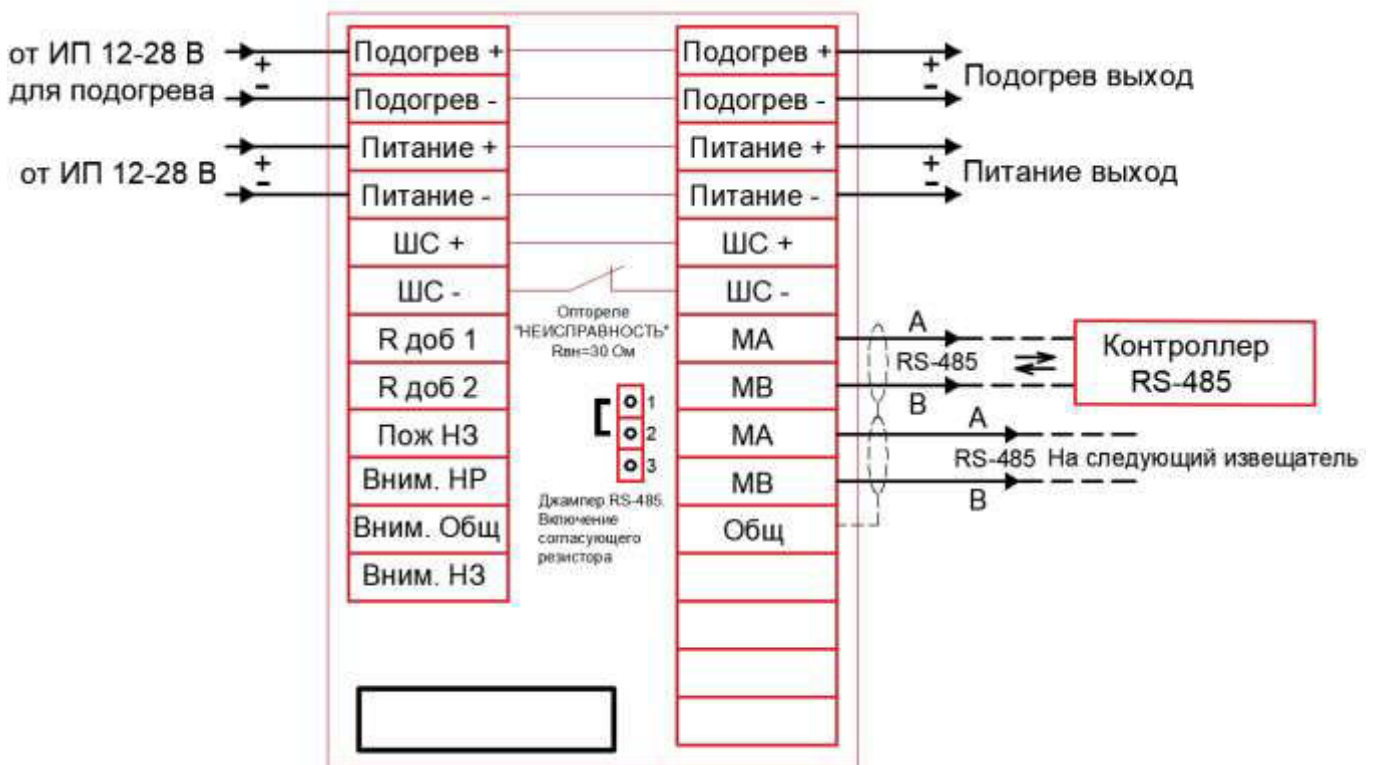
от ИП 12-28 В
для подогрева
+
-
Подогрев +
Подогрев -
от ИП 12-28 В
+
-
Питание +
Питание -
ШС +
ШС -
R доб 1
R доб 2
Пож НЗ
Вним. НР
Вним. Общ
Вним. НЗ

Оптореле "НЕИСПРАВНОСТЬ" Rвн=30 Ом

1
2
3
Джампер RS-485. Включение согласующего резистора

Подогрев +
Подогрев -
Питание +
Питание -
ШС +
ШС -
МА
МВ
МА
МВ
Общ

+
-
Подогрев выход
+
-
Питание выход

A
RS-485
B
Контроллер RS-485

A
RS-485 На следующий извещатель
B